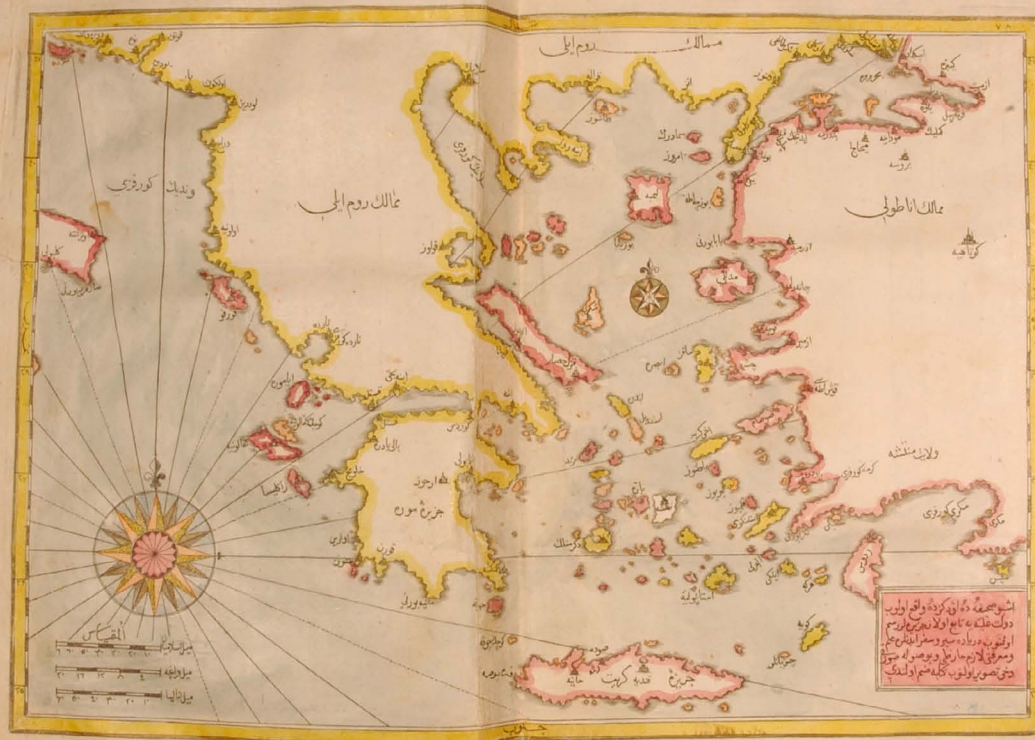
٧٨

ممالك روم ايلى

ممالك روم ايلى

ممالك اناطولى

ونديك كورفزى

ولايت منتشه

استانكوى

كوتاهيه

جزيره موره

جزيره قنديه كريت

المقياس

ميل اسلامبول

ميل ونديك

ميل ايتاليا

جنوب

اشبو بحر سفيدده واقع اولوب دولت عليه‌يه تابع اولان بحر و جزائرك رسمى اولنوب دريا سياحتى ايدنلره لازم اولديغندن بو صحيفه‌يه رسم اولندى

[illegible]